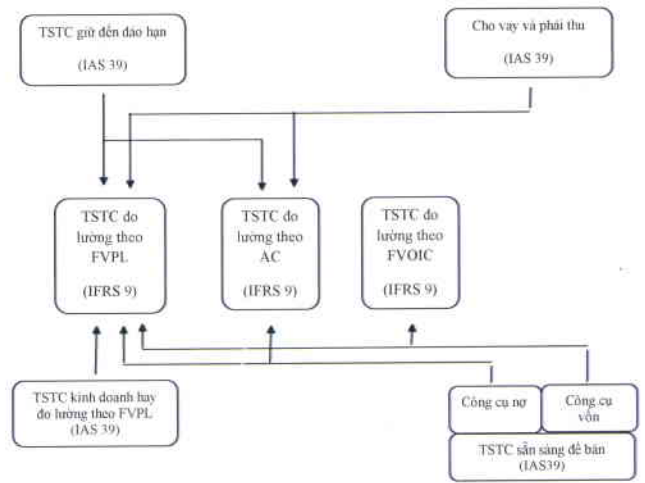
TSTC giữ đến đáo hạn

(IAS 39)

Cho vay và phải thu

(IAS 39)

TSTC đo lường theo FVPL

(IFRS 9)

TSTC đo lường theo AC

(IFRS 9)

TSTC đo lường theo FVOIC

(IFRS 9)

TSTC kinh doanh hay đo lường theo FVPL
(IAS 39)

Công cụ nợ

Công cụ vốn

TSTC sẵn sàng để bán
(IAS39)